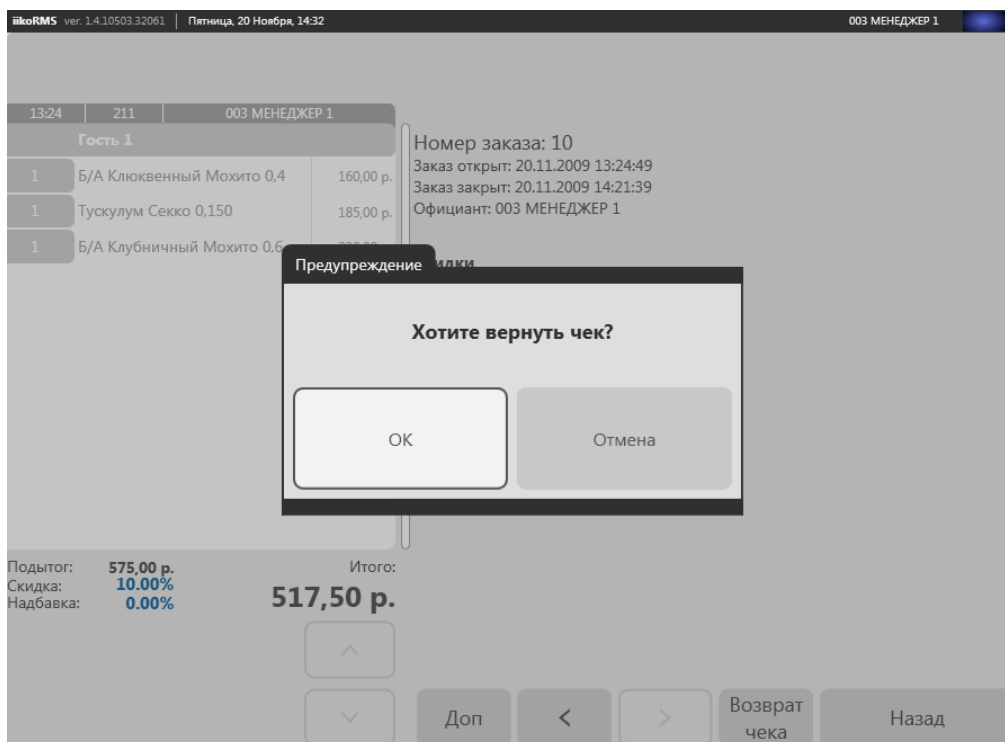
iikoRMS ver. 1.4.10503.32061 | Пятница, 20 Ноября, 14:32

003 МЕНЕДЖЕР 1

13:24 | 211 | 003 МЕНЕДЖЕР 1

Гость 1

1 Б/А Клюквенный Мохито 0,4 160,00 р.

1 Тускулум Секко 0,150 185,00 р.

1 Б/А Клубничный Мохито 0,6 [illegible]

Номер заказа: 10
Заказ открыт: 20.11.2009 13:24:49
Заказ закрыт: 20.11.2009 14:21:39
Официант: 003 МЕНЕДЖЕР 1

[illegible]идки

Предупреждение

Хотите вернуть чек?

OK

Отмена

Подытог: 575,00 р.
Скидка: 10.00%
Надбавка: 0.00%

Итого:
517,50 р.

Доп

<

>

Возврат чека

Назад